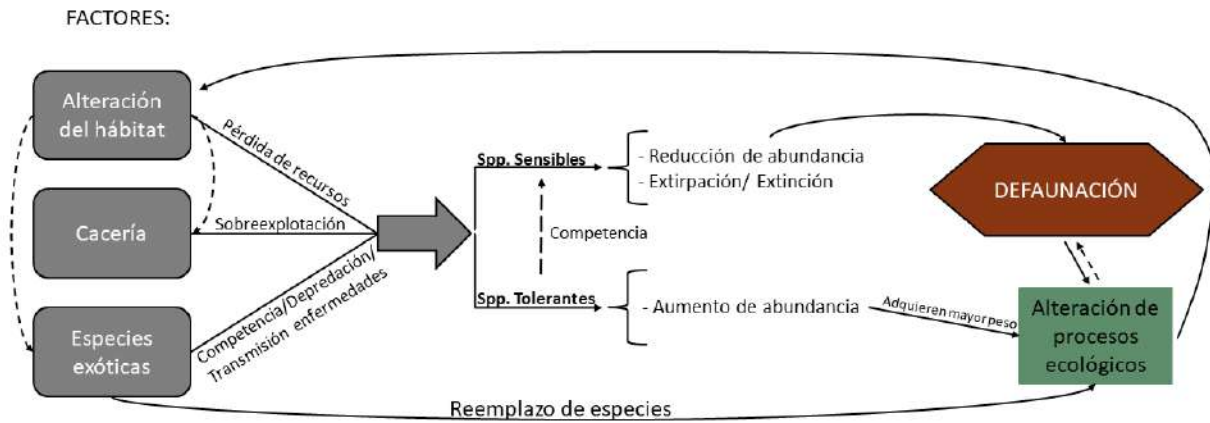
FACTORES:

Alteración del hábitat

Cacería

Especies exóticas

Pérdida de recursos

Sobreexplotación

Competencia/Depredación/ Transmisión enfermedades

Spp. Sensibles

- Reducción de abundancia
- Extirpación/ Extinción

Competencia

Spp. Tolerantes

- Aumento de abundancia

Adquieren mayor peso

DEFAUNACIÓN

Alteración de procesos ecológicos

Reemplazo de especies